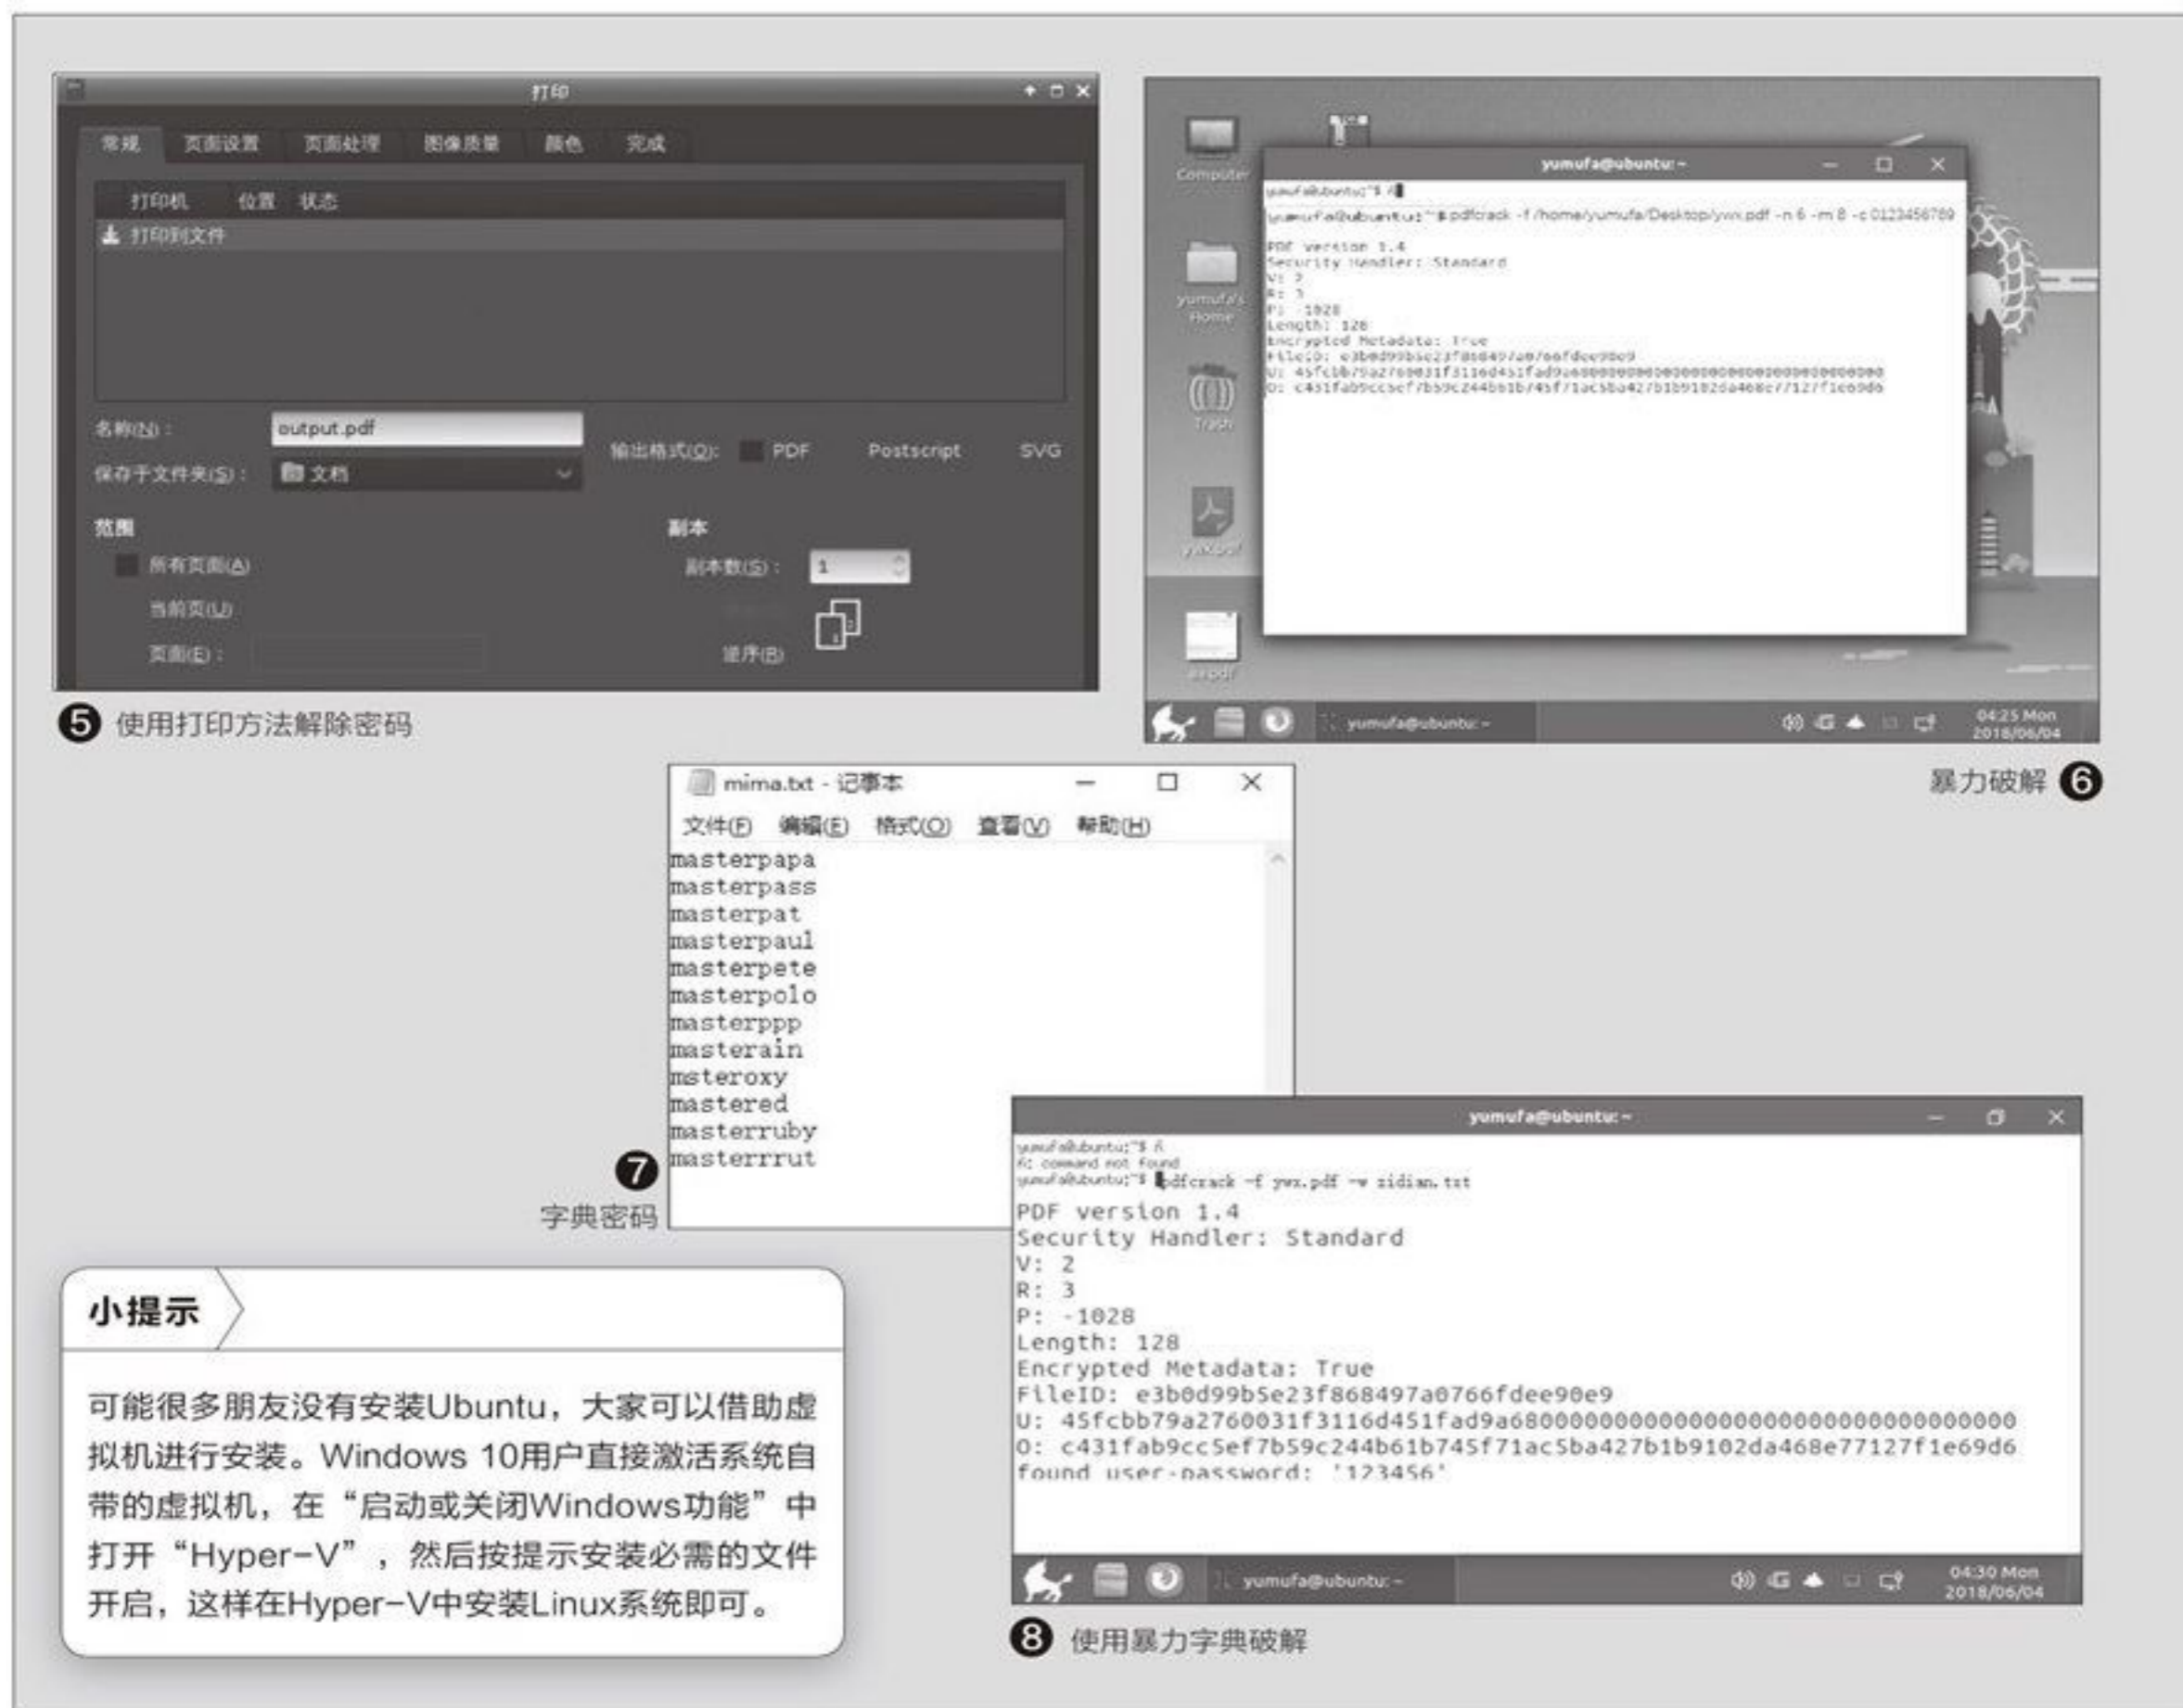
打印

常规 页面设置 页面处理 图像质量 颜色 完成

打印机 位置 状态

打印到文件

名称(N)： output.pdf

保存于文件夹(S)： 文档

输出格式(O)： PDF Postscript SVG

范围

所有页面(A)

当前页(U)

页面(E)：

副本

副本数(S)： 1

逆序(R)

❺ 使用打印方法解除密码

Computer

yumufa's Home

Trash

ywx.pdf

a.pdf

yumufa@ubuntu: ~

yumufa@ubuntu:~$ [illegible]

yumufa@ubuntu:~$ pdfcrack -f /home/yumufa/Desktop/ywx.pdf -n 6 -m 8 -c 0123456789

PDF version 1.4
Security Handler: Standard
V: 2
R: 3
P: -1028
Length: 128
Encrypted Metadata: True
FileID: e3b0d99b5e23f868497a0766fdee90e9
U: 45fcbb79a2760031f3116d451fad9a68000000000000000000000000000000000
O: c431fab9cc5ef7b59c244b61b745f71ac5ba427b1b9102da468e77127f1e69d6

yumufa@ubuntu: ~

04:25 Mon 2018/06/04

暴力破解 ❻

mima.txt - 记事本

文件(F) 编辑(E) 格式(O) 查看(V) 帮助(H)

masterpapa
masterpass
masterpat
masterpaul
masterpete
masterpolo
masterppp
masterain
msteroxy
mastered
masterruby
masterrrut

❼ 字典密码

yumufa@ubuntu: ~

yumufa@ubuntu:~$ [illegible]
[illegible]: command not found
yumufa@ubuntu:~$ pdfcrack -f ywx.pdf -w zidian.txt
PDF version 1.4
Security Handler: Standard
V: 2
R: 3
P: -1028
Length: 128
Encrypted Metadata: True
FileID: e3b0d99b5e23f868497a0766fdee90e9
U: 45fcbb79a2760031f3116d451fad9a6800000000000000000000000000000000
O: c431fab9cc5ef7b59c244b61b745f71ac5ba427b1b9102da468e77127f1e69d6
found user-password: '123456'

yumufa@ubuntu: ~

04:30 Mon 2018/06/04

❽ 使用暴力字典破解

小提示

可能很多朋友没有安装Ubuntu，大家可以借助虚拟机进行安装。Windows 10用户直接激活系统自带的虚拟机，在“启动或关闭Windows功能”中打开“Hyper-V”，然后按提示安装必需的文件开启，这样在Hyper-V中安装Linux系统即可。